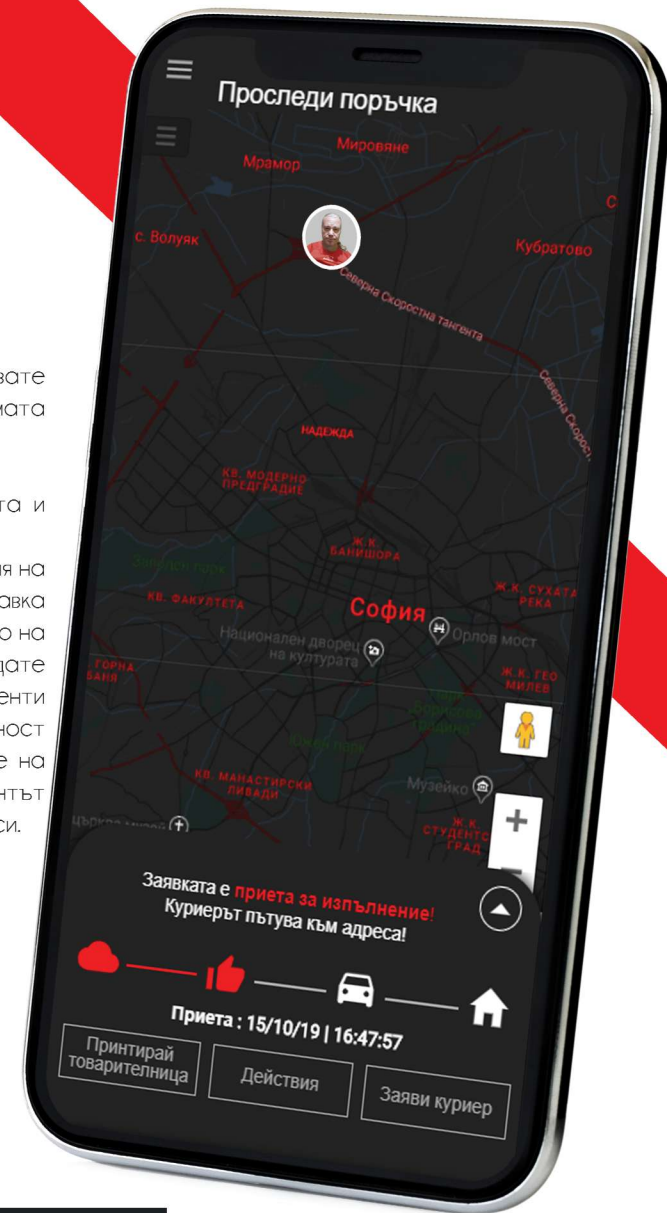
Проследи поръчка

Мрамор
Мировяне
с. Волуяк
Кубратово
Северна Скоростна тангента
Северна Скорост
НАДЕЖДА
КВ. МОДЕРНО ПРЕДГРАДИЕ
Ж.К. БАНИШОРА
КВ. ФАКУЛТЕТА
София
Ж.К. СУХАТА РЕКА
Национален дворец на културата
Орлов мост
ГОРНА БАНЯ
Ж.К. ГЕО МИЛЕВ
КВ. МАНАСТИРСКИ ЛИВАДИ
Музейко
Ж.К. СТУДЕНТСКИ ГРАД

Заявката е приета за изпълнение!
Куриерът пътува към адреса!

Приета : 15/10/19 | 16:47:57

Принтирай товарителница
Действия
Заяви куриер

вате
мата
та и
я на
авка
о на
дате
енти
ност
е на
нтът
си.